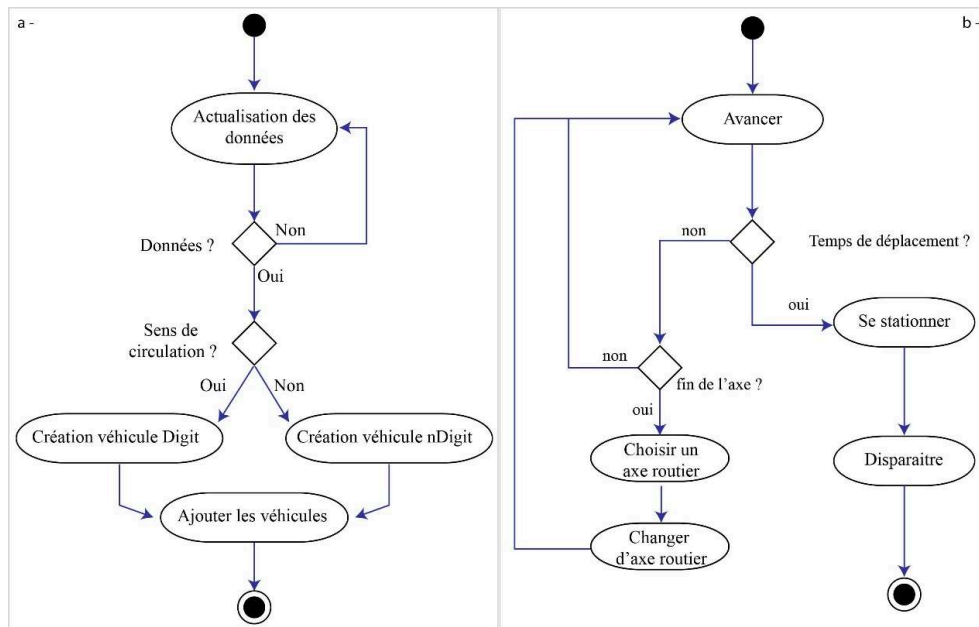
a -

Actualisation des données

Données ?

Non

Oui

Sens de circulation ?

Oui

Non

Création véhicule Digit

Création véhicule nDigit

Ajouter les véhicules

b -

Avancer

non

Temps de déplacement ?

oui

Se stationner

non

fin de l'axe ?

oui

Choisir un axe routier

Changer d'axe routier

Disparaitre